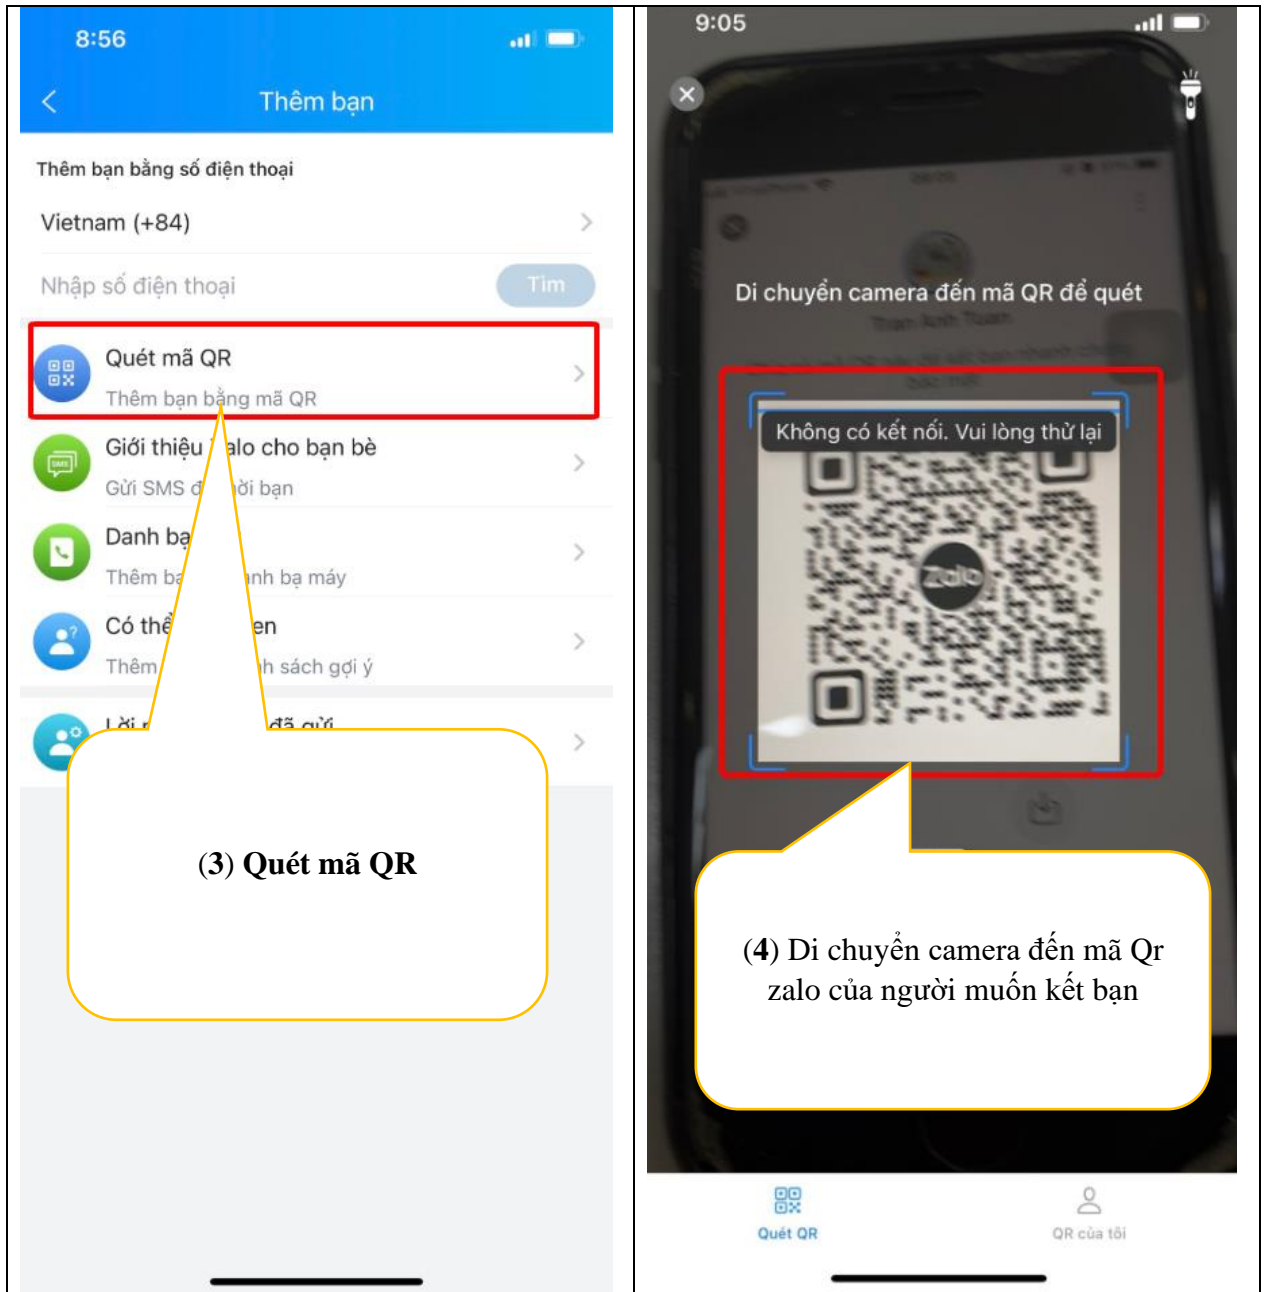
8:56

Thêm bạn

Thêm bạn bằng số điện thoại

Vietnam (+84)

Nhập số điện thoại

Tìm

Quét mã QR

Thêm bạn bằng mã QR

Giới thiệu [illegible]alo cho bạn bè

Gửi SMS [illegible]ời bạn

Danh bạ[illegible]

Thêm b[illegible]nh bạ máy

Có thể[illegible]en

Thêm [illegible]h sách gợi ý

Lời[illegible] đã gửi

(3) Quét mã QR

9:05

Di chuyển camera đến mã QR để quét

Không có kết nối. Vui lòng thử lại

Zalo

(4) Di chuyển camera đến mã Qr zalo của người muốn kết bạn

Quét QR

QR của tôi